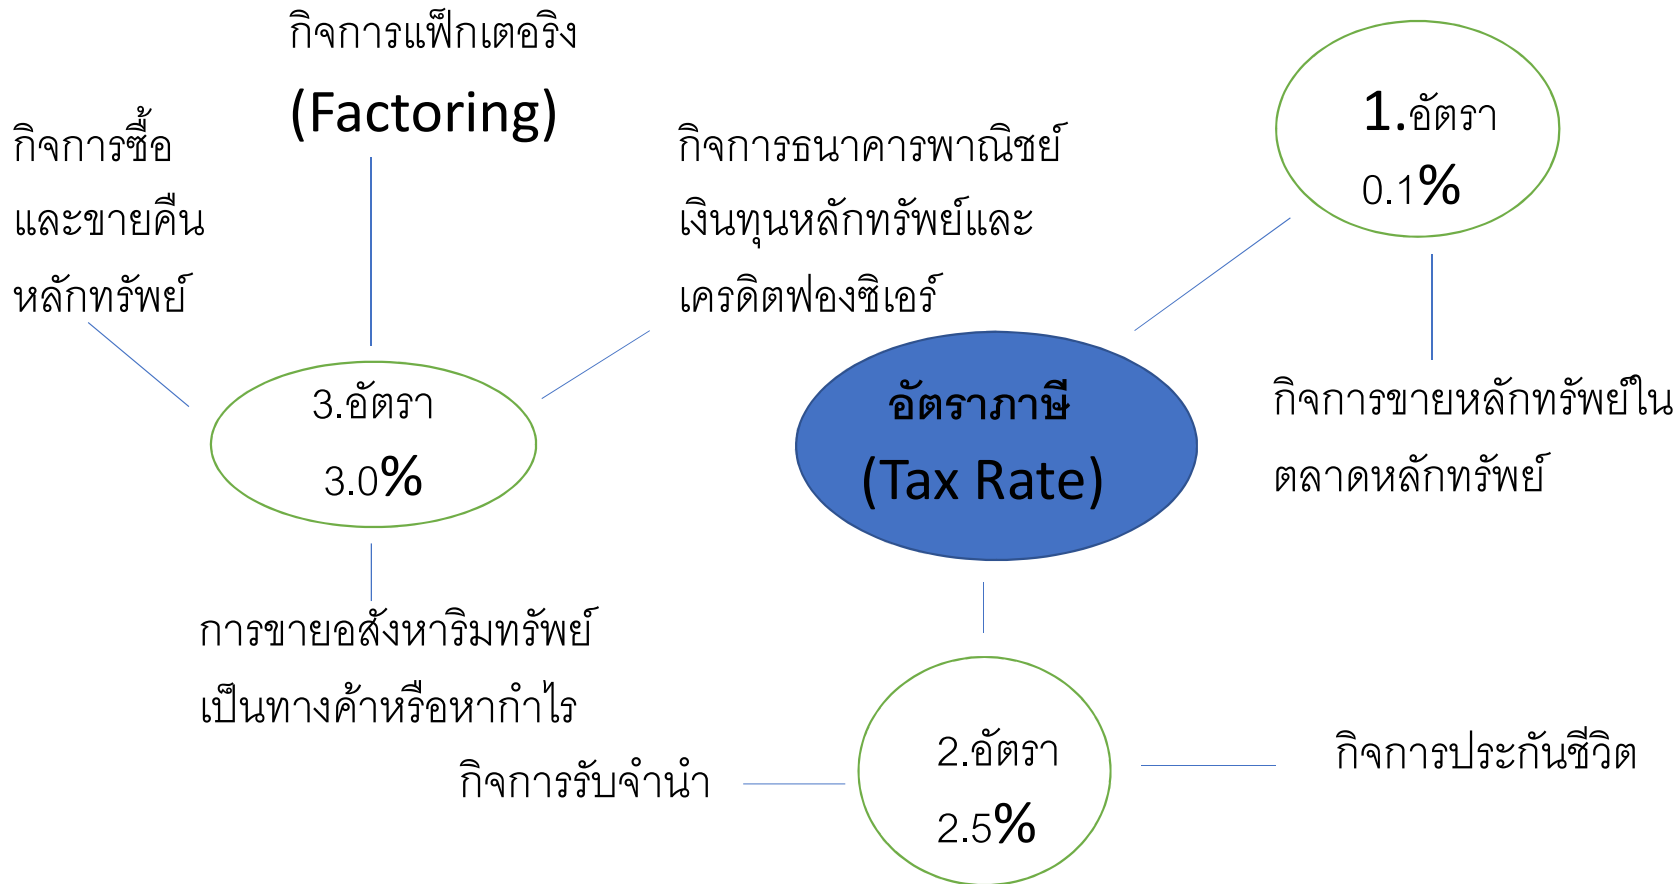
กิจการแฟ็กเตอริง

(Factoring)

กิจการซื้อและขายคืนหลักทรัพย์

กิจการธนาคารพาณิชย์ เงินทุนหลักทรัพย์และเครดิตฟองซิเอร์

1.อัตรา 0.1%

3.อัตรา 3.0%

อัตราภาษี (Tax Rate)

กิจการขายหลักทรัพย์ในตลาดหลักทรัพย์

การขายอสังหาริมทรัพย์เป็นทางค้าหรือหากำไร

กิจการรับจำนำ

2.อัตรา 2.5%

กิจการประกันชีวิต